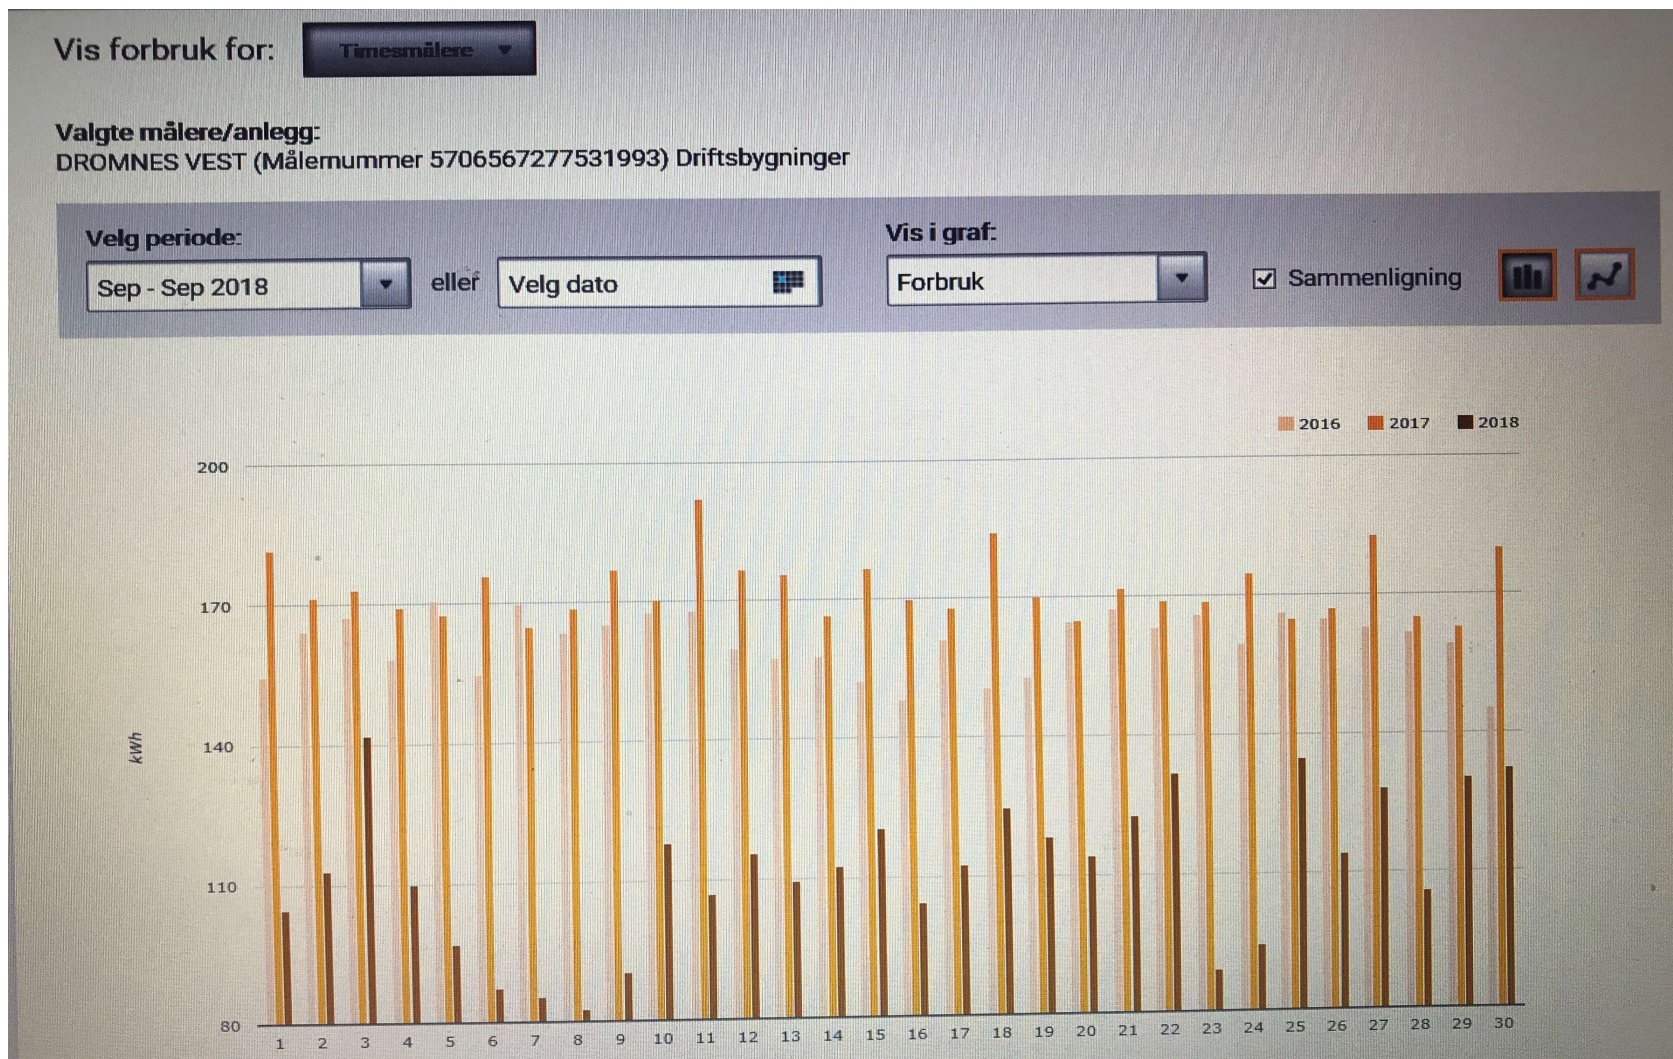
Vis forbruk for: Timesmålere

Valgte målere/anlegg:
DROMNES VEST (Målernummer 5706567277531993) Driftsbygninger

Velg periode:
Sep - Sep 2018
eller
Velg dato
Vis i graf:
Forbruk
Sammenligning

2016 2017 2018

200
170
140
110
80
kWh

1 2 3 4 5 6 7 8 9 10 11 12 13 14 15 16 17 18 19 20 21 22 23 24 25 26 27 28 29 30